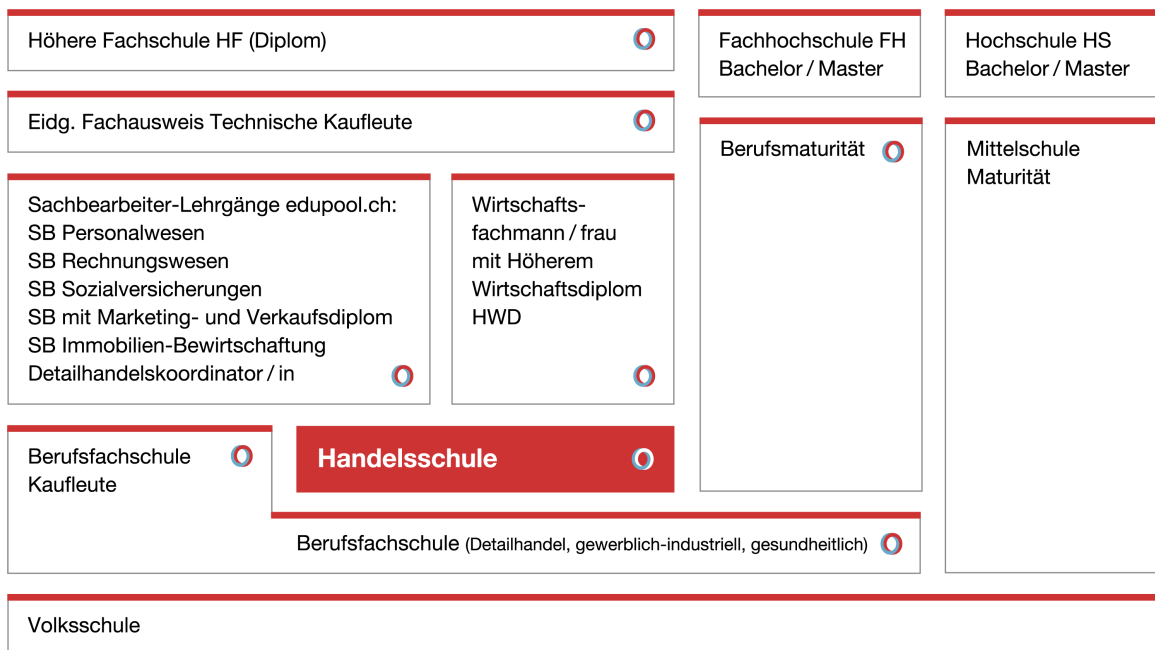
Höhere Fachschule HF (Diplom)

Fachhochschule FH Bachelor / Master

Hochschule HS Bachelor / Master

Eidg. Fachausweis Technische Kaufleute

Berufsmaturität

Mittelschule Maturität

Sachbearbeiter-Lehrgänge edupool.ch:
SB Personalwesen
SB Rechnungswesen
SB Sozialversicherungen
SB mit Marketing- und Verkaufsdiplom
SB Immobilien-Bewirtschaftung
Detailhandelskoordinator / in

Wirtschaftsfachmann / frau mit Höherem Wirtschaftsdiplom HWD

Berufsfachschule Kaufleute

Handelsschule

Berufsfachschule (Detailhandel, gewerblich-industriell, gesundheitlich)

Volksschule